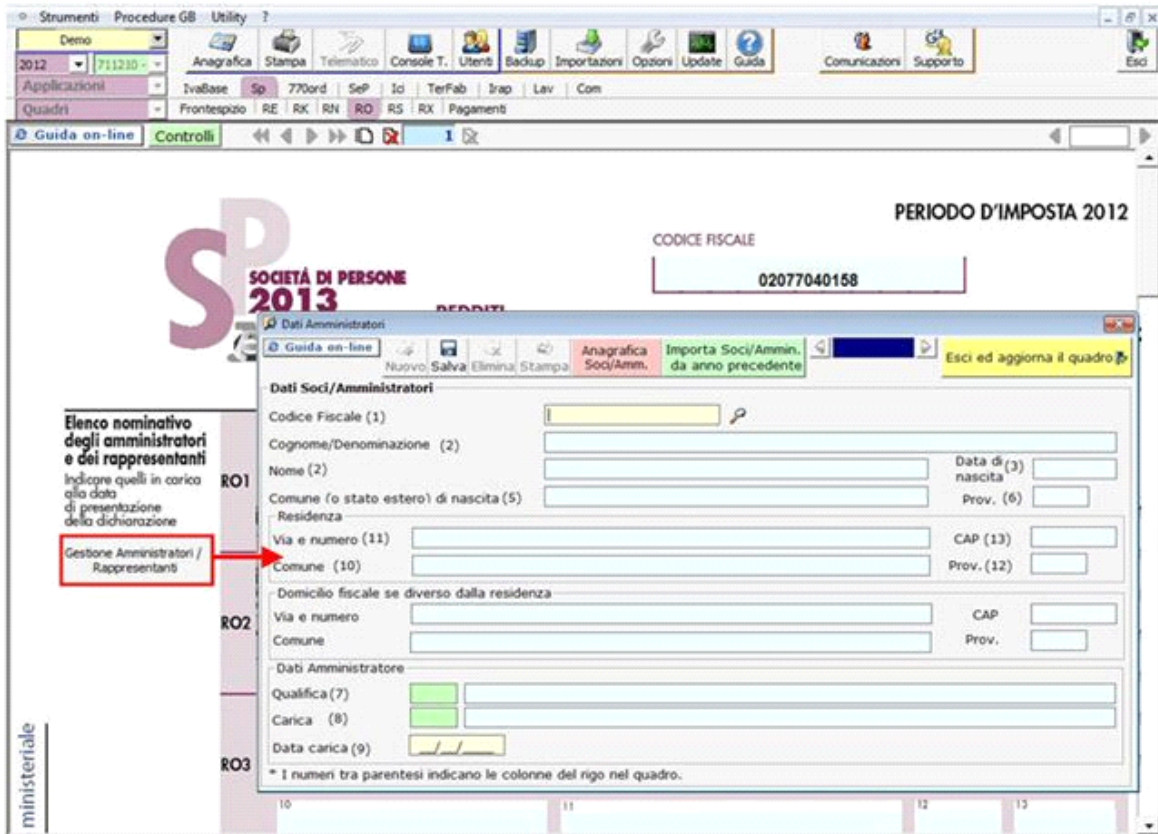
Strumenti Procedure GB Utility ?

Demo
2012 711210
Applicazioni
Quadri

Anagrafica Stampa Telematico Console T. Utenti Backup Importazioni Opzioni Update Guida Comunicazioni Supporto Esci

IvaBase Sp 770ord SeP Icl TerFab Irap Lav Com
Frontespizio RE RK RN RO RS RX Pagamenti

Guida on-line Controlli 1

PERIODO D'IMPOSTA 2012

CODICE FISCALE
02077040158

SOCIETÀ DI PERSONE
2013
REDDITI

Elenco nominativo degli amministratori e dei rappresentanti
Indicare quelli in carica alla data di presentazione della dichiarazione

Gestione Amministratori / Rappresentanti

RO1
RO2
RO3

ministeriale

Dati Amministratori
Guida on-line Nuovo Salva Elimina Stampa Anagrafica Soci/Amm. Importa Soci/Ammin. da anno precedente Esci ed aggiorna il quadro

Dati Soci/Amministratori
Codice Fiscale (1)
Cognome/Denominazione (2)
Nome (2)
Data di nascita (3)
Comune (o stato estero) di nascita (5)
Prov. (6)
Residenza
Via e numero (11)
CAP (13)
Comune (10)
Prov. (12)
Domicilio fiscale se diverso dalla residenza
Via e numero
CAP
Comune
Prov.
Dati Amministratore
Qualifica (7)
Carica (8)
Data carica (9) __/__/____
* I numeri tra parentesi indicano le colonne del rigo nel quadro.

10 11 12 13